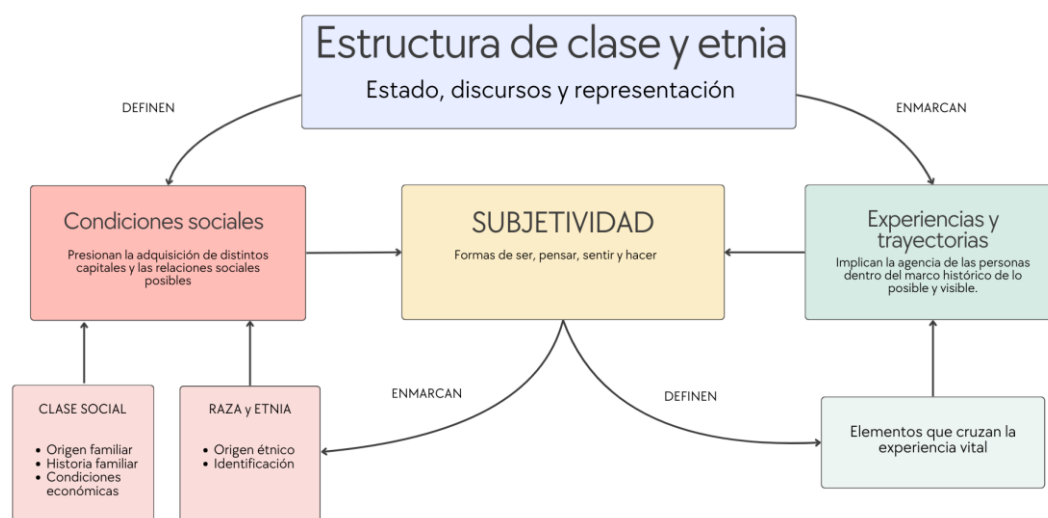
Estructura de clase y etnia
Estado, discursos y representación

DEFINEN

ENMARCAN

Condiciones sociales
Presionan la adquisición de distintos capitales y las relaciones sociales posibles

SUBJETIVIDAD
Formas de ser, pensar, sentir y hacer

Experiencias y trayectorias
Implican la agencia de las personas dentro del marco histórico de lo posible y visible.

CLASE SOCIAL
• Origen familiar
• Historia familiar
• Condiciones económicas

RAZA y ETNIA
• Origen étnico
• Identificación

ENMARCAN

DEFINEN

Elementos que cruzan la experiencia vital